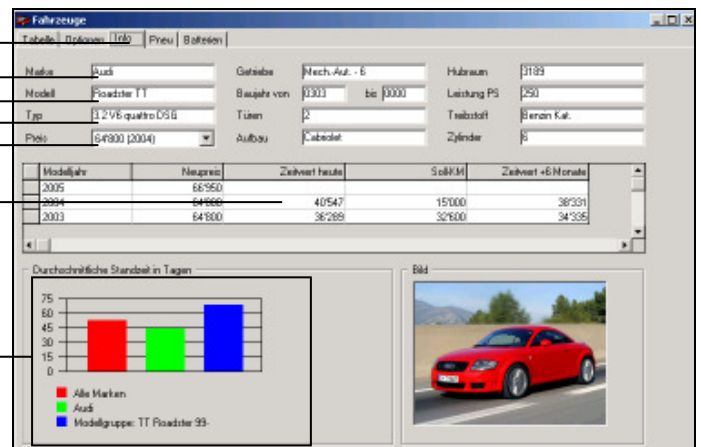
Fahrzeuge

Tabelle | Optionen | Info | Preu | Batteien

Marke: Audi
Modell: Roadster TT
Typ: 3.2 V6 quattro DSG
Preis: 64'800 (2004)

Getriebe: Mech. Aut. - 6
Baujahr von: 0303 bis: 0000
Türen: 2
Aufbau: Cabriolet

Hubraum: 3189
Leistung PS: 250
Treibstoff: Benzin Kat.
Zylinder: 6

| Modelljahr | Neupreis | Zeitwert heute | Soll KM | Zeitwert +6 Monate |
|---|---|---|---|---|
| 2005 | 66'950 | | | |
| 2004 | 64'800 | 40'547 | 15'000 | 38'331 |
| 2003 | 64'800 | 36'289 | 32'600 | 34'335 |

Durchschnittliche Standzeit in Tagen

75
60
45
30
15
0

Alle Marken
Audi
Modellgruppe: TT Roadster 99-

Bild